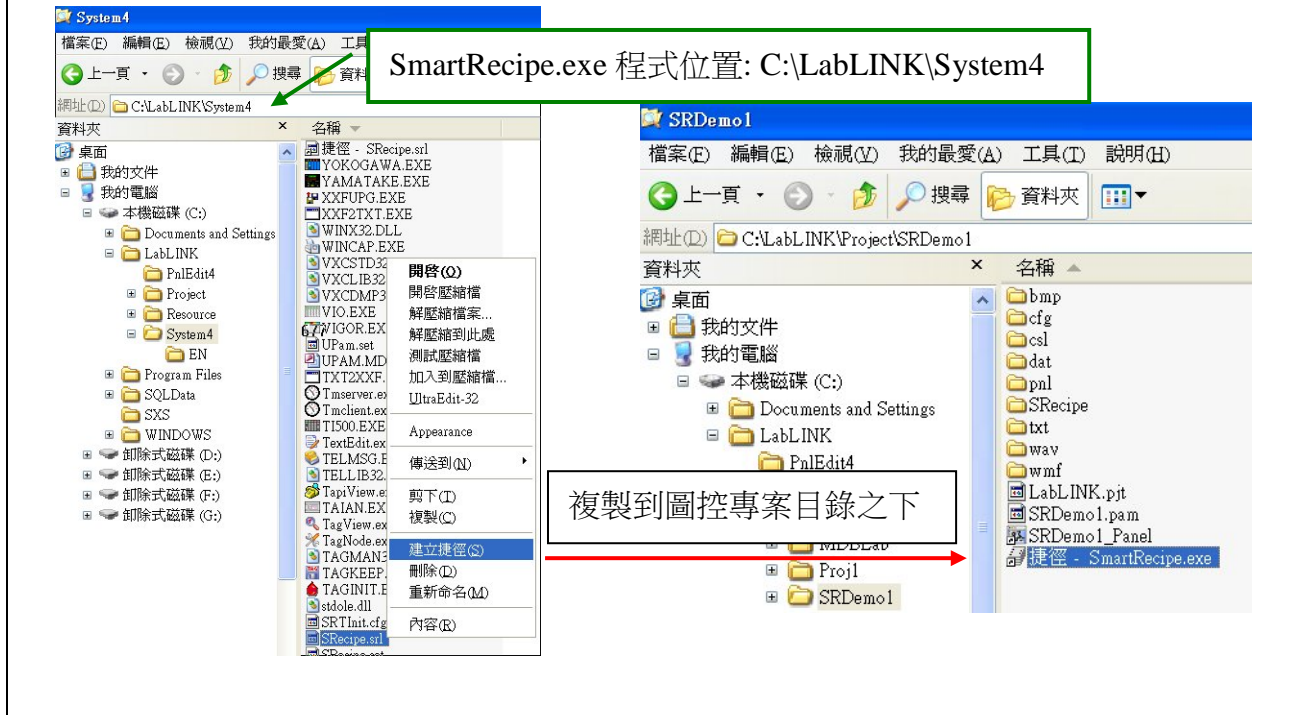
System4

檔案(F) 編輯(E) 檢視(V) 我的最愛(A) 工具

上一頁 搜尋 資料

SmartRecipe.exe 程式位置: C:\LabLINK\System4

網址(D) C:\LabLINK\System4

資料夾 ×

桌面
我的文件
我的電腦
本機磁碟 (C:)
Documents and Settings
LabLINK
PnlEdit4
Project
Resource
System4
EN
Program Files
SQLData
SXS
WINDOWS
卸除式磁碟 (D:)
卸除式磁碟 (E:)
卸除式磁碟 (F:)
卸除式磁碟 (G:)

名稱
捷徑 - SRecipe.srl
YOKOGAWA.EXE
YAMATAKE.EXE
XXFUPG.EXE
XXF2TXT.EXE
WINX32.DLL
WINCAP.EXE
VXCSTD32
VXCLIB32
VXCDMP3
VIO.EXE
VIGOR.EX
UPam.set
UPAM.MD
TXT2XXF.
Tmserver.ex
Tmclient.ex
TI500.EXE
TextEdit.ex
TELMSG.E
TELLIB32.
TapiView.e
TAIAN.EX
TagView.ex
TagNode.ex
TAGMAN3
TAGKEEP.
TAGINIT.E
stdole.dll
SRTInit.cfg
SRecipe.srl
SRecipe.set

開啟(O)
開啟壓縮檔
解壓縮檔案...
解壓縮到此處
測試壓縮檔
加入到壓縮檔...
UltraEdit-32
Appearance
傳送到(N)
剪下(T)
複製(C)
建立捷徑(S)
刪除(D)
重新命名(M)
內容(R)

SRDemo1

檔案(F) 編輯(E) 檢視(V) 我的最愛(A) 工具(T) 說明(H)

上一頁 搜尋 資料夾

網址(D) C:\LabLINK\Project\SRDemo1

資料夾 ×

桌面
我的文件
我的電腦
本機磁碟 (C:)
Documents and Settings
LabLINK
PnlEdit4
MDBLab
Proj1
SRDemo1

複製到圖控專案目錄之下

名稱
bmp
cfg
csl
dat
pnl
SRecipe
txt
wav
wmf
LabLINK.pjt
SRDemo1.pam
SRDemo1_Panel
捷徑 - SmartRecipe.exe